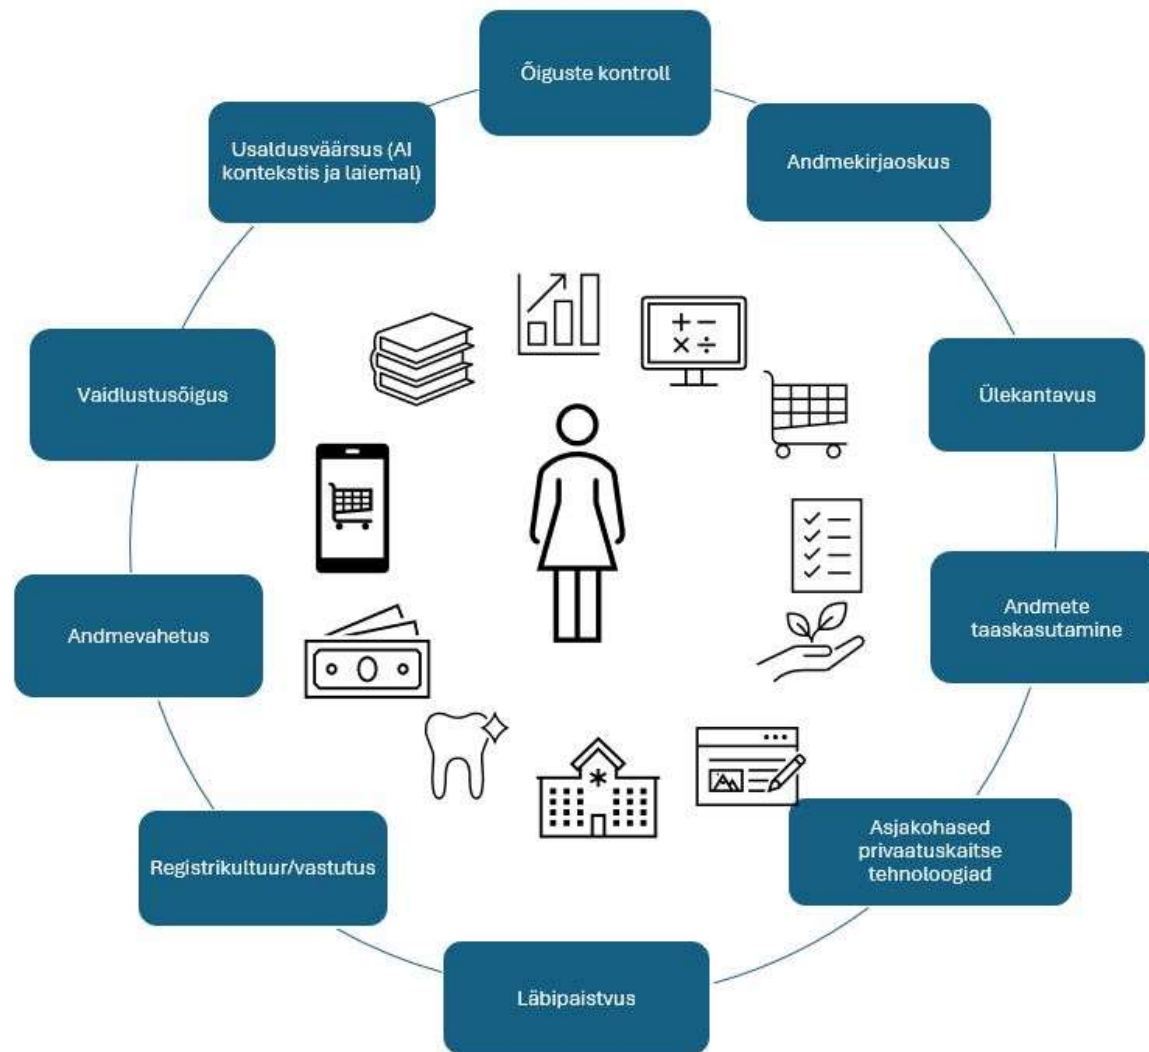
Õiguste kontroll

Andmekirjaoskus

Ülekantavus

Andmete taaskasutamine

Asjakohased privaatuskaitse tehnoloogiad

Läbipaistvus

Registrikultuur/vastutus

Andmevahetus

Vaidlustusõigus

Usaldusväärsus (AI kontekstis ja laiemal)

$+ -$
$\times \div$